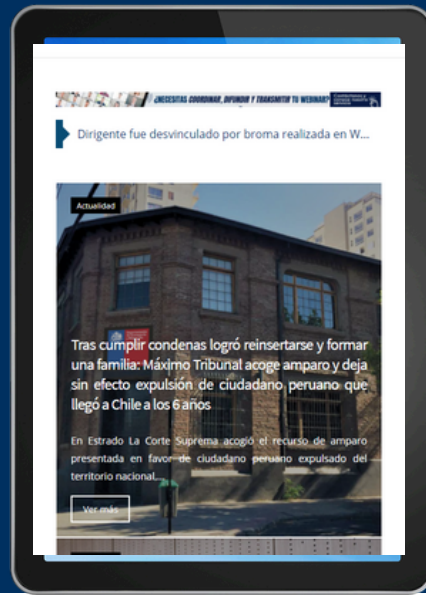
¿NECESITAS COORDINAR, DIFUNDIR Y TRANSMITIR TU WEBINAR? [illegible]

Dirigente fue desvinculado por broma realizada en W...

Actualidad

Tras cumplir condenas logró reinsertarse y formar una familia: Máximo Tribunal acoge amparo y deja sin efecto expulsión de ciudadano peruano que llegó a Chile a los 6 años

En Estrado La Corte Suprema acogió el recurso de amparo presentada en favor de ciudadano peruano expulsado del territorio nacional...

Ver más